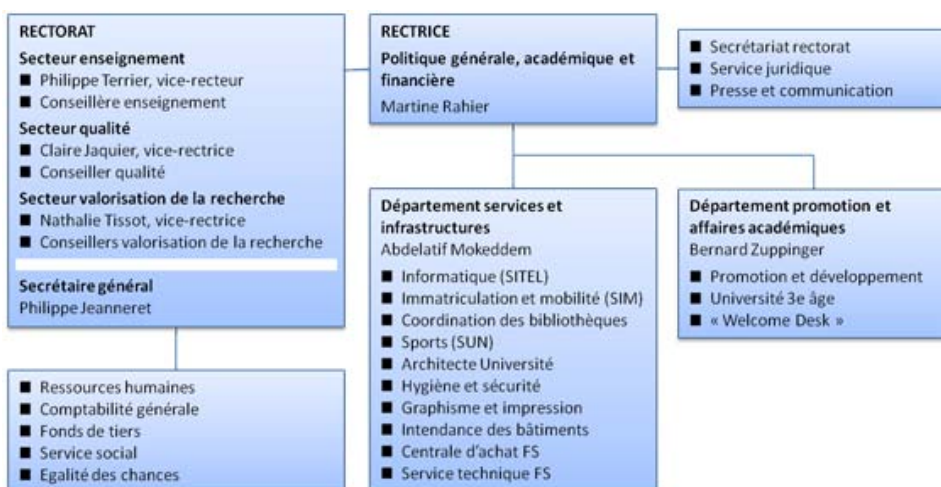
RECTORAT

Secteur enseignement
■ Philippe Terrier, vice-recteur
■ Conseillère enseignement

Secteur qualité
■ Claire Jaquier, vice-rectrice
■ Conseiller qualité

Secteur valorisation de la recherche
■ Nathalie Tissot, vice-rectrice
■ Conseillers valorisation de la recherche

Secrétaire général
Philippe Jeanneret

RECTRICE
Politique générale, académique et financière
Martine Rahier

■ Secrétariat rectorat
■ Service juridique
■ Presse et communication

Département services et infrastructures
Abdelatif Mokeddem
■ Informatique (SITEL)
■ Immatriculation et mobilité (SIM)
■ Coordination des bibliothèques
■ Sports (SUN)
■ Architecte Université
■ Hygiène et sécurité
■ Graphisme et impression
■ Intendance des bâtiments
■ Centrale d'achat FS
■ Service technique FS

Département promotion et affaires académiques
Bernard Zuppinger
■ Promotion et développement
■ Université 3e âge
■ « Welcome Desk »

■ Ressources humaines
■ Comptabilité générale
■ Fonds de tiers
■ Service social
■ Egalité des chances